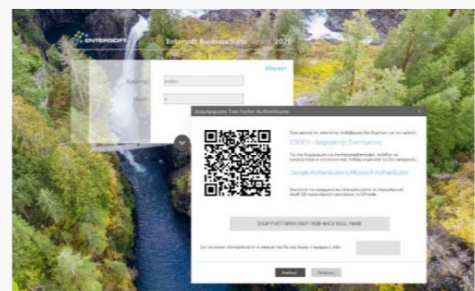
ENTERSOFT Entersoft Business Suite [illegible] 2020

Χρήστης

Κλειδί

Επιβεβαίωση Two Factor Authenticator

ESGEX - Διαχειριστής Εταιρείας

Google Authenticator ή Microsoft Authenticator

ZHUFYVT NRFH SNFT 7E3B 4HGY EIGL 766B

Επιλογή

Ακύρωση